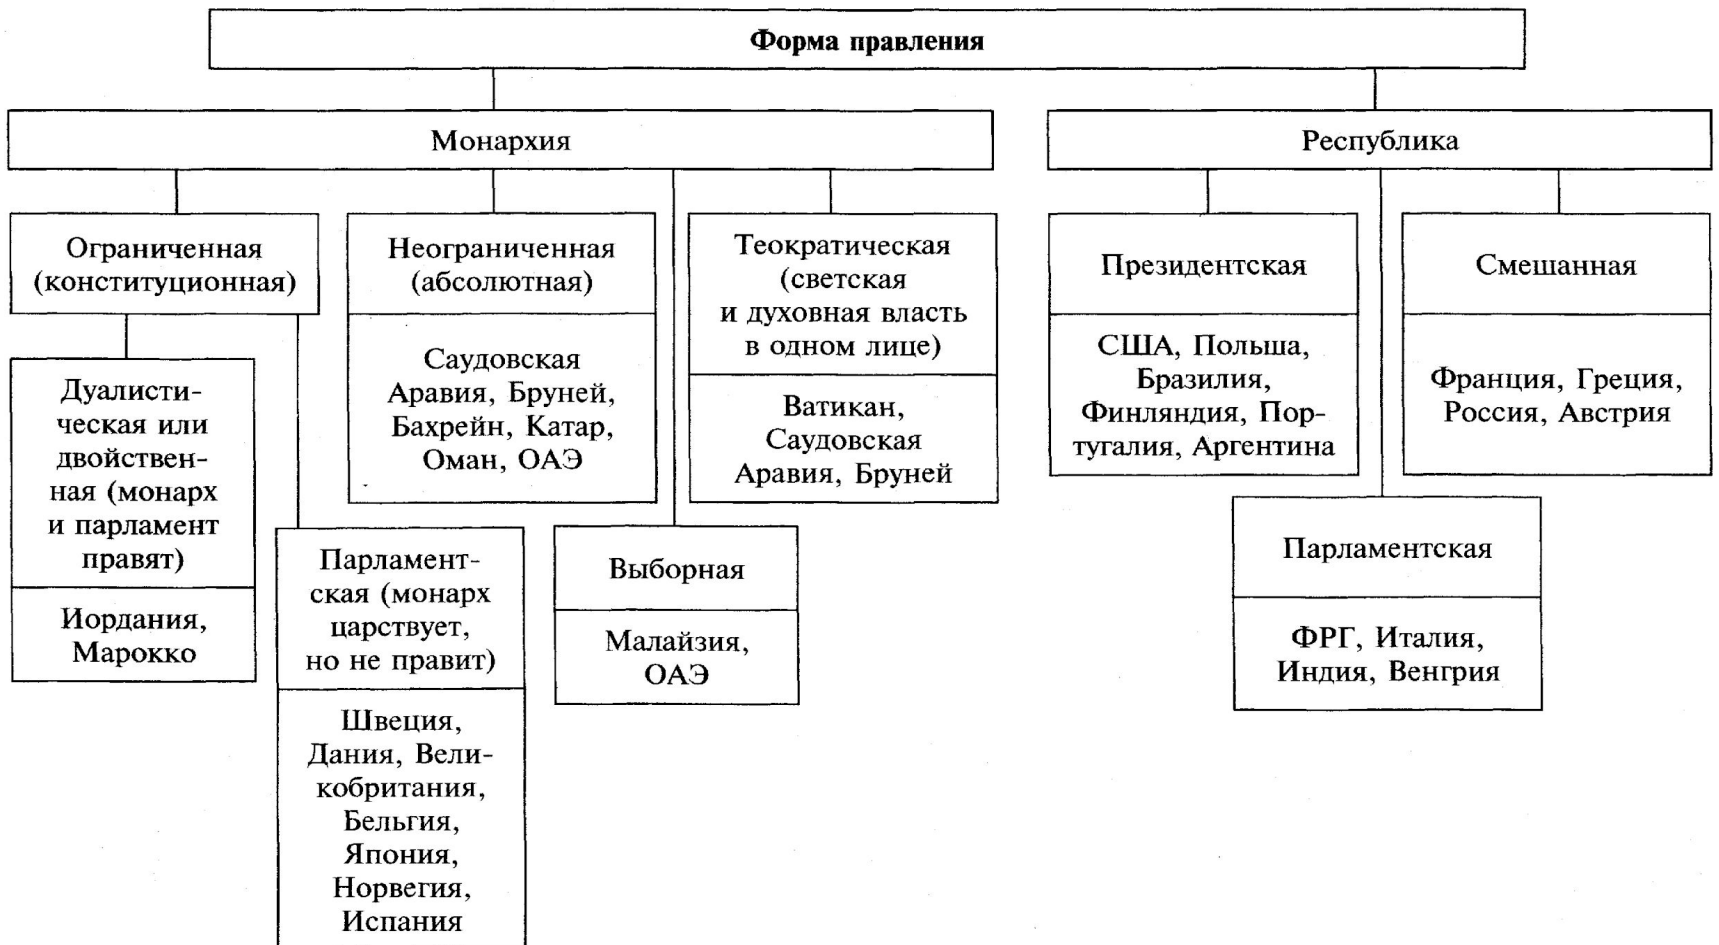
Форма правления

Монархия

Республика

Ограниченная (конституционная)

Неограниченная (абсолютная)

Саудовская Аравия, Бруней, Бахрейн, Катар, Оман, ОАЭ

Теократическая (светская и духовная власть в одном лице)

Ватикан, Саудовская Аравия, Бруней

Президентская

США, Польша, Бразилия, Финляндия, Португалия, Аргентина

Смешанная

Франция, Греция, Россия, Австрия

Дуалистическая или двойственная (монарх и парламент правят)

Иордания, Марокко

Парламентская (монарх царствует, но не правит)

Швеция, Дания, Великобритания, Бельгия, Япония, Норвегия, Испания

Выборная

Малайзия, ОАЭ

Парламентская

ФРГ, Италия, Индия, Венгрия